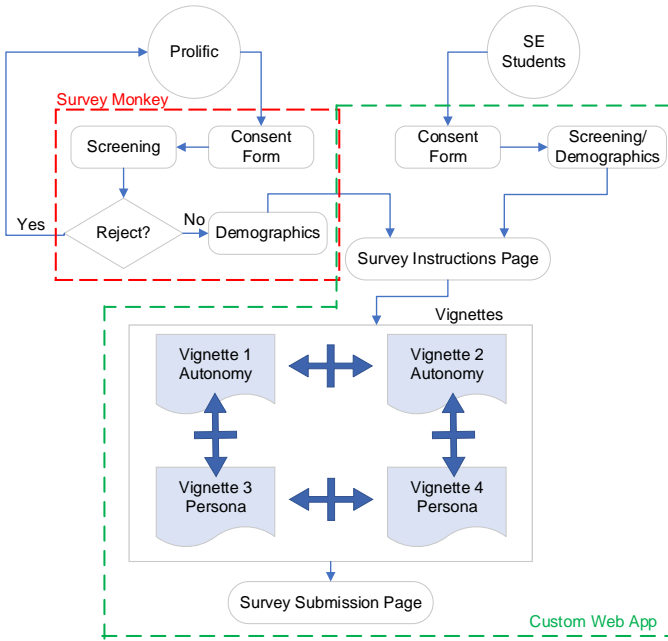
Prolific

SE Students

Survey Monkey

Consent Form

Screening

Reject?

Yes

No

Demographics

Consent Form

Screening/ Demographics

Survey Instructions Page

Vignettes

Vignette 1 Autonomy

Vignette 2 Autonomy

Vignette 3 Persona

Vignette 4 Persona

Survey Submission Page

Custom Web App